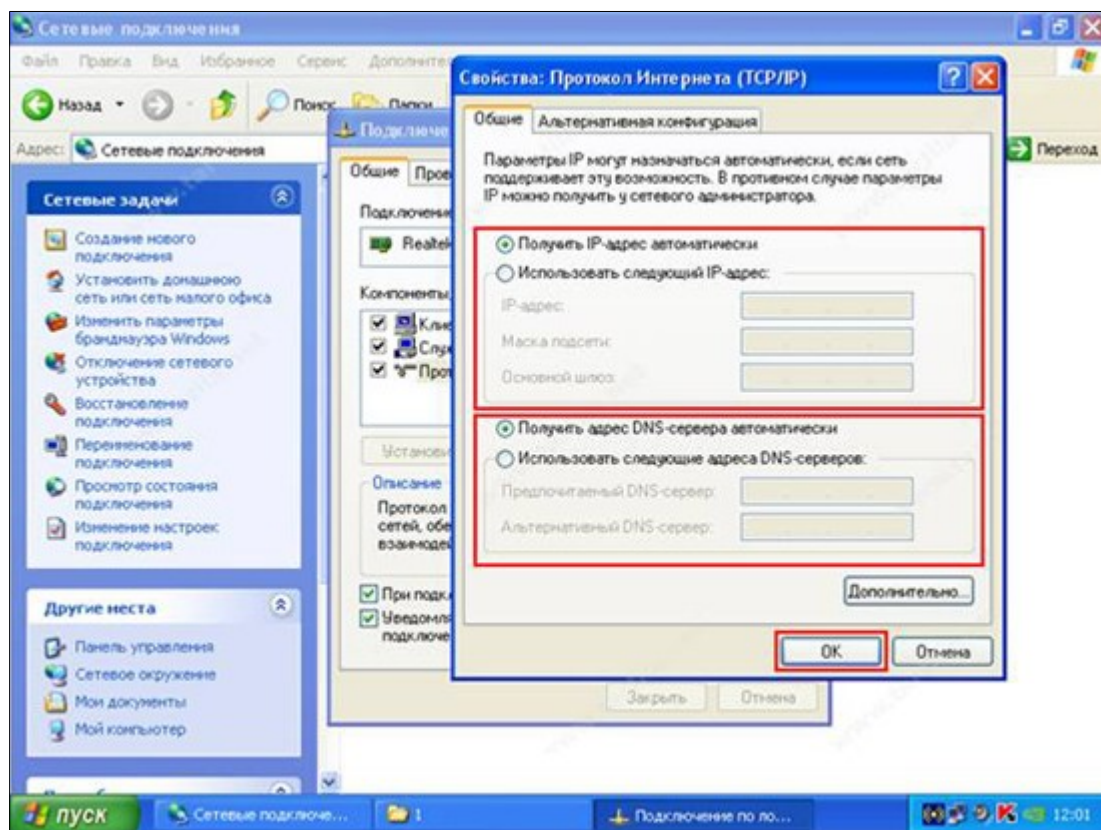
Сетевые подключения

Файл Правка Вид Избранное Сервис Дополнит

Назад Поиск Папки

Адрес: Сетевые подключения

Переход

Сетевые задачи

Создание нового подключения

Установить домашнюю сеть или сеть малого офиса

Изменить параметры брандмауэра Windows

Отключение сетевого устройства

Восстановление подключения

Переименование подключения

Просмотр состояния подключения

Изменение настроек подключения

Другие места

Панель управления

Сетевое окружение

Мои документы

Мой компьютер

Подключе

Общие Прове

Подключени

Realtek

Компоненты

Клие

Служ

Прот

Установ

Описание

Протокол сетей, обе взаимодей

При подкл

Уведомля подключе

Закрыть Отмена

Свойства: Протокол Интернета (TCP/IP)

Общие Альтернативная конфигурация

Параметры IP могут назначаться автоматически, если сеть поддерживает эту возможность. В противном случае параметры IP можно получить у сетевого администратора.

Получить IP-адрес автоматически

Использовать следующий IP-адрес:

IP-адрес:

Маска подсети:

Основной шлюз:

Получить адрес DNS-сервера автоматически

Использовать следующие адреса DNS-серверов:

Предпочитаемый DNS-сервер:

Альтернативный DNS-сервер:

Дополнительно...

OK Отмена

пуск Сетевые подключе... 1 Подключение по ло... 12:01